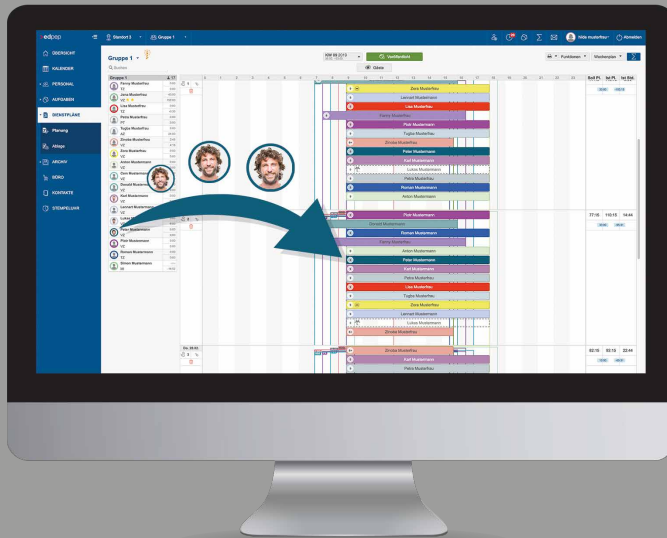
edpep

Standort 3

Gruppe 1

Nilde Musterfrau

Abmelden

ÜBERSICHT

KALENDER

PERSONAL

AUFGABEN

DIENSTPLÄNE

Planung

Alltage

ARCHIV

BÜRO

KONTAKTE

STEMPELUHR

Gruppe 1

Suchen

Veröffentlicht

Ostern

Funktionen

Wochenplan

Penny Musterfrau

Jana Musterfrau

Lisa Musterfrau

Petra Musterfrau

Tugba Musterfrau

Anna Musterfrau

Zineke Musterfrau

Zora Musterfrau

Anton Mustermann

Dora Musterfrau

Donald Mustermann

Karl Mustermann

Lennart Mustermann

Lukas Mustermann

Peter Mustermann

Piotr Mustermann

Roman Mustermann

Simon Mustermann

Zora Musterfrau

Lennart Mustermann

Lisa Musterfrau

Dora Musterfrau

Piotr Mustermann

Tugba Musterfrau

Zineke Musterfrau

Peter Mustermann

Karl Mustermann

Lukas Mustermann

Petra Musterfrau

Roman Mustermann

Anton Mustermann

Piotr Mustermann

Donald Mustermann

Roman Mustermann

Penny Musterfrau

Anton Mustermann

Peter Mustermann

Karl Mustermann

Petra Musterfrau

Lisa Musterfrau

Tugba Musterfrau

Zora Musterfrau

Lennart Mustermann

Lukas Mustermann

Zineke Musterfrau

Zineke Musterfrau

Karl Mustermann

Petra Musterfrau

Soll Pl.

Ist Pl.

Ist Std.

77:15

110:15

14:44

02:15

02:15

22:44